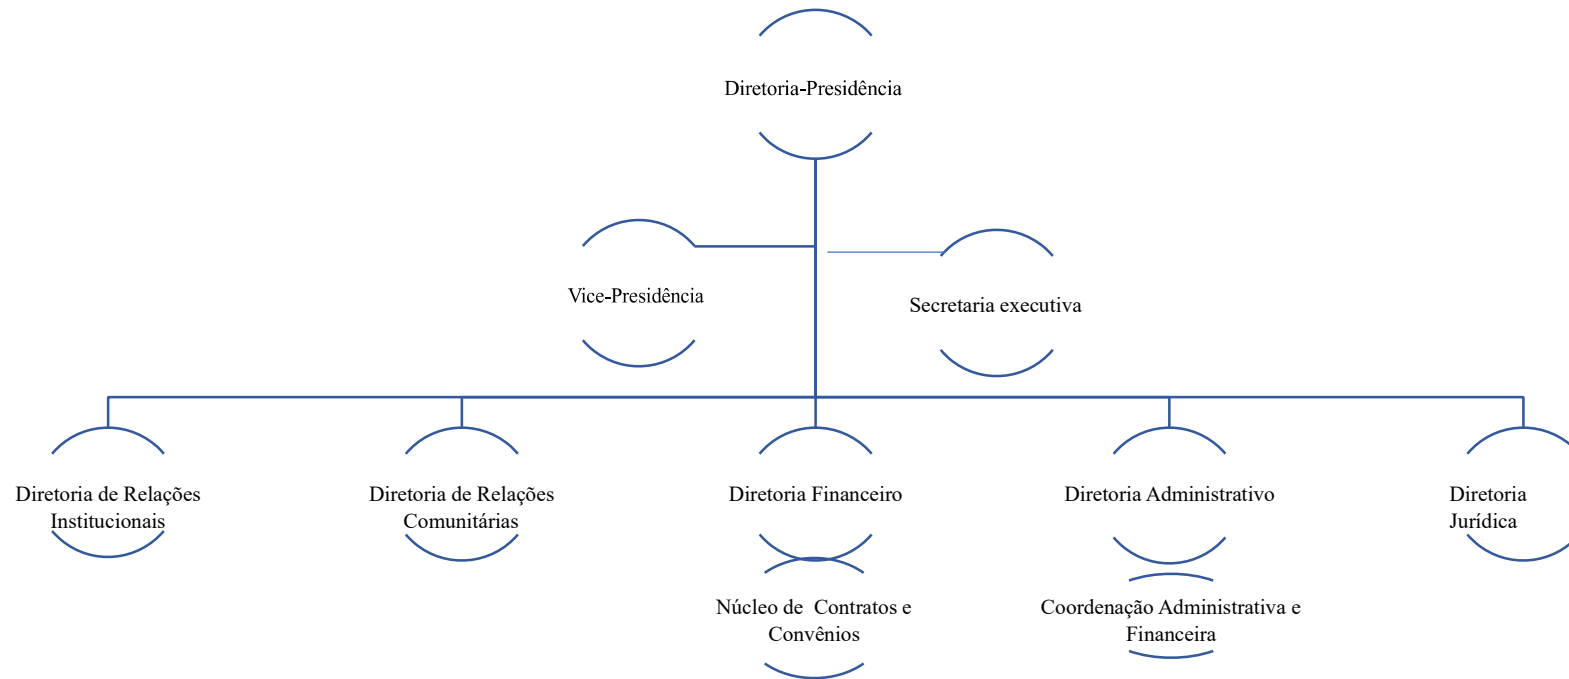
Diretoria-Presidência

Vice-Presidência

Secretaria executiva

Diretoria de Relações Institucionais

Diretoria de Relações Comunitárias

Diretoria Financeiro

Núcleo de Contratos e Convênios

Diretoria Administrativo

Coordenação Administrativa e Financeira

Diretoria Jurídica